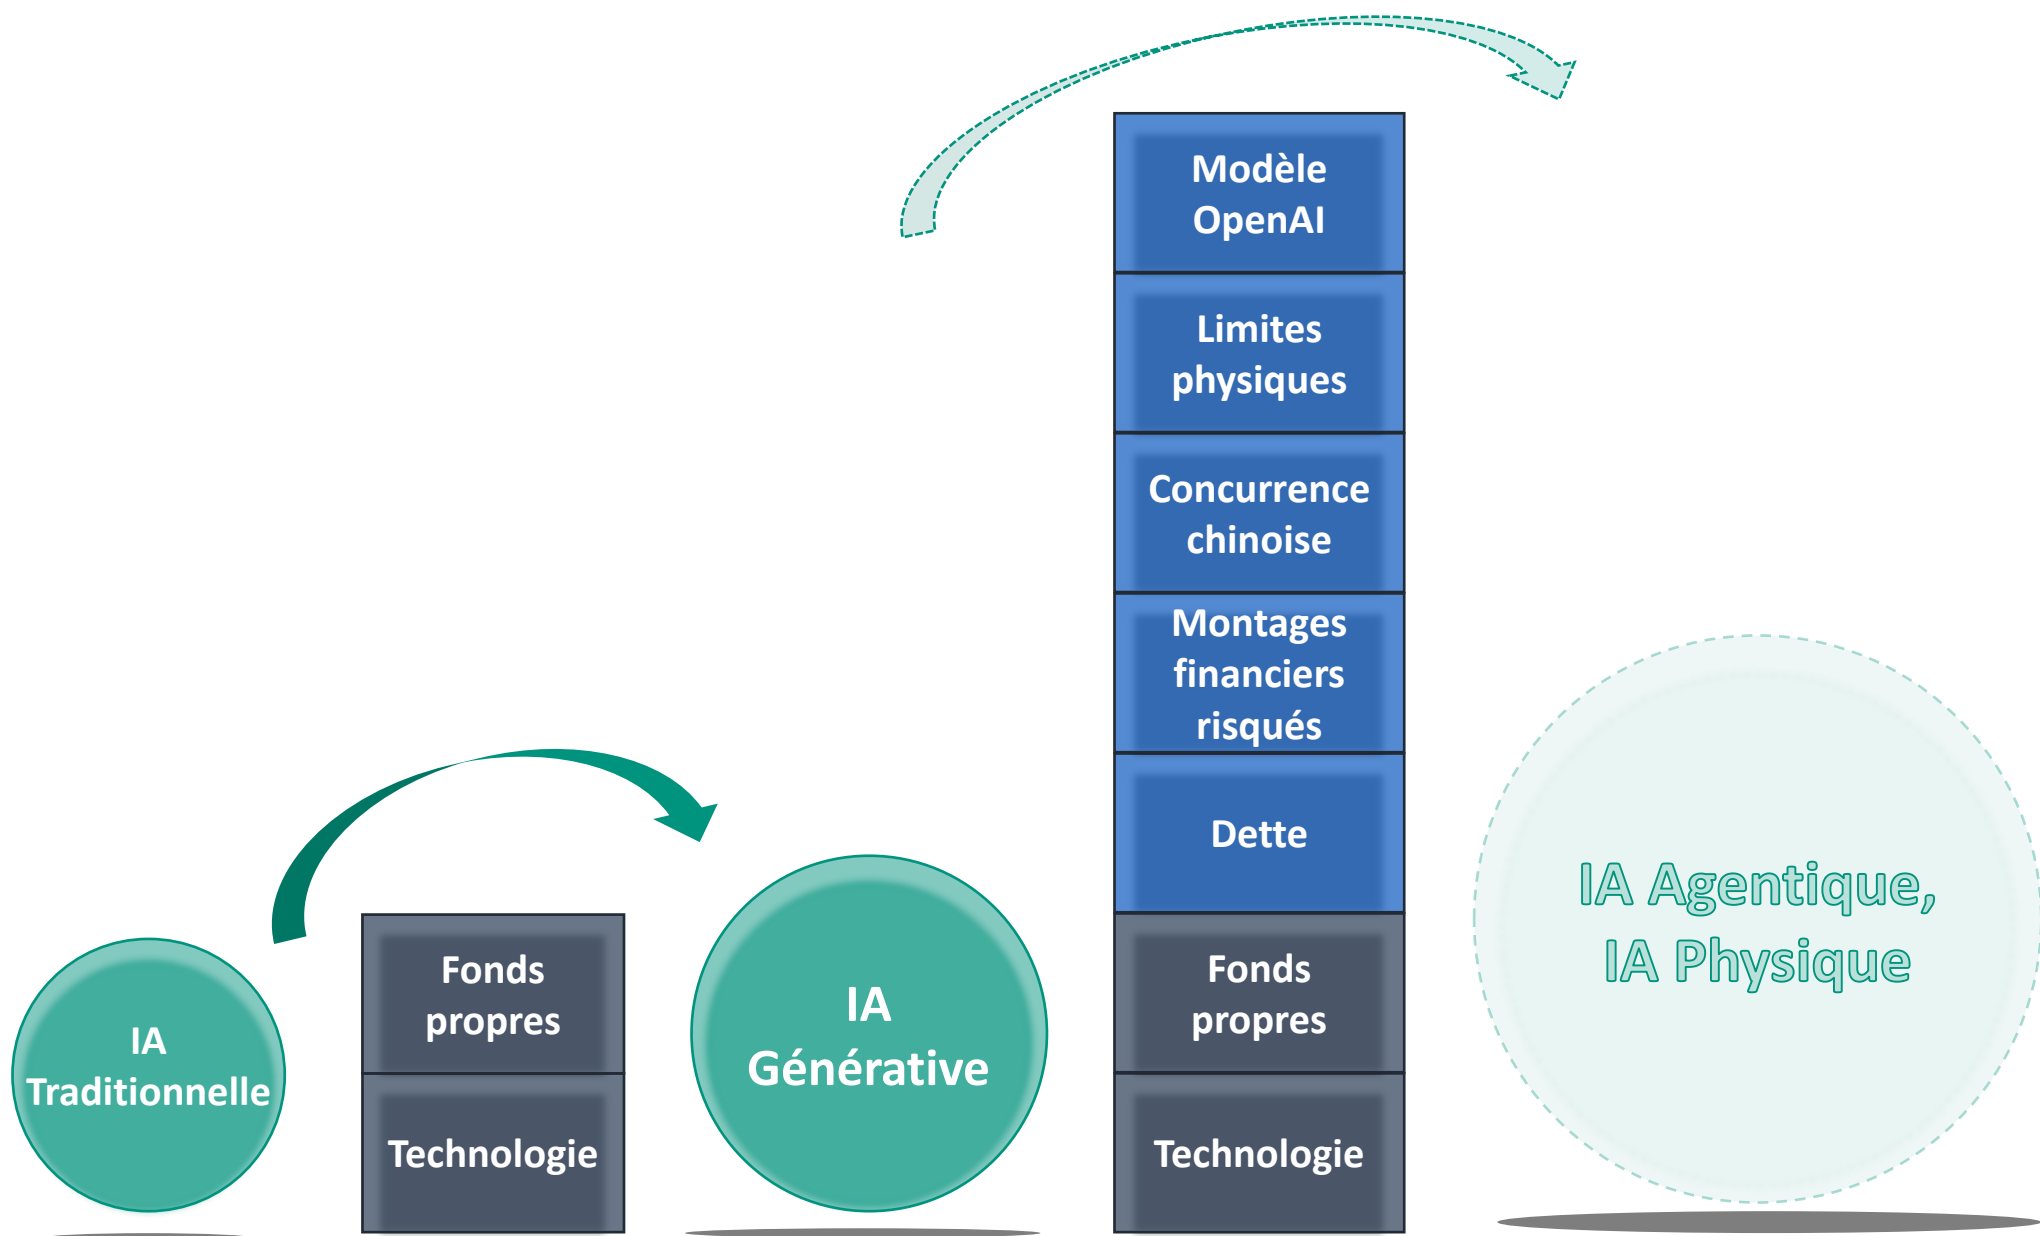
IA Traditionnelle

Fonds propres

Technologie

IA Générative

Modèle OpenAI

Limites physiques

Concurrence chinoise

Montages financiers risqués

Dette

Fonds propres

Technologie

IA Agentique, IA Physique